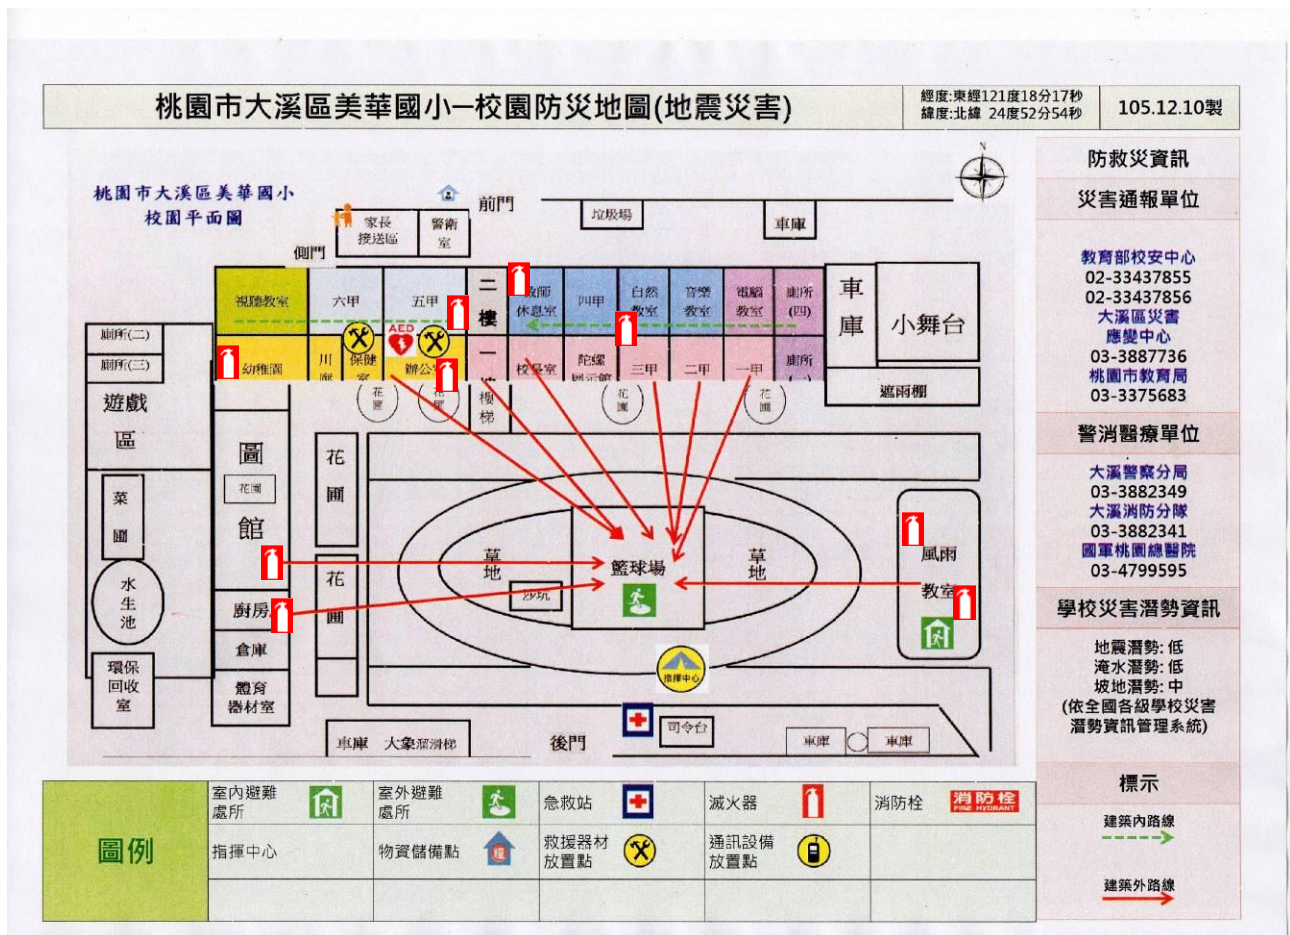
桃園市大溪區美華國小一校園防災地圖(地震災害)

經度:東經121度18分17秒
緯度:北緯 24度52分54秒

105.12.10製

桃園市大溪區美華國小
校園平面圖

前門
家長接送區
警衛室
垃圾場
車庫
側門
視聽教室
六甲
五甲
二樓
教師休息室
四甲
自然教室
音樂教室
電腦教室
廁所(四)
車庫
小舞台
廁所(二)
廁所(三)
幼稚園
川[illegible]
保健室
AED
辦公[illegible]
一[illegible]樓梯
校長室
陀螺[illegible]
三甲
二甲
一甲
廁所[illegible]
遮雨棚
花圃
花圃
花圃
花圃
遊戲區
菜圃
水生池
圖書館
花圃
花圃
花圃
草地
籃球場
草地
沙坑
風雨教室
廚房
倉庫
體育器材室
環保回收室
指揮中心
車庫
大象溜滑梯
後門
司令台
車庫
車庫

防救災資訊
災害通報單位
教育部校安中心
02-33437855
02-33437856
大溪區災害應變中心
03-3887736
桃園市教育局
03-3375683
警消醫療單位
大溪警察分局
03-3882349
大溪消防分隊
03-3882341
國軍桃園總醫院
03-4799595
學校災害潛勢資訊
地震潛勢: 低
淹水潛勢: 低
坡地潛勢: 中
(依全國各級學校災害潛勢資訊管理系統)
標示
建築內路線
建築外路線

圖例
室內避難處所
室外避難處所
急救站
滅火器
消防栓
消防栓
FIRE HYDRANT
指揮中心
物資儲備點
救援器材放置點
通訊設備放置點